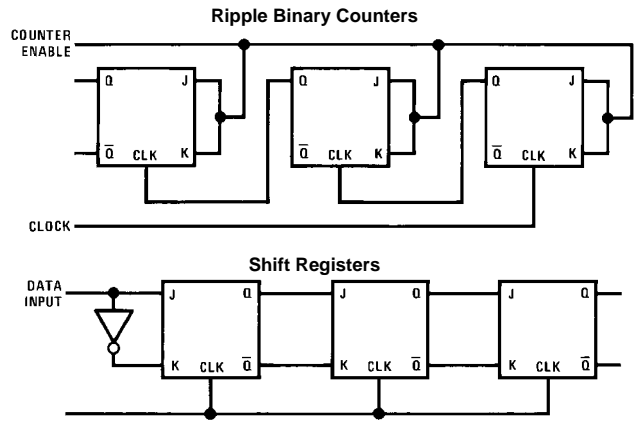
Ripple Binary Counters

COUNTER ENABLE

Q J
$\overline{Q}$ CLK K

Q J
$\overline{Q}$ CLK K

Q J
$\overline{Q}$ CLK K

CLOCK

Shift Registers

DATA INPUT

J Q
K CLK $\overline{Q}$

J Q
K CLK $\overline{Q}$

J Q
K CLK $\overline{Q}$